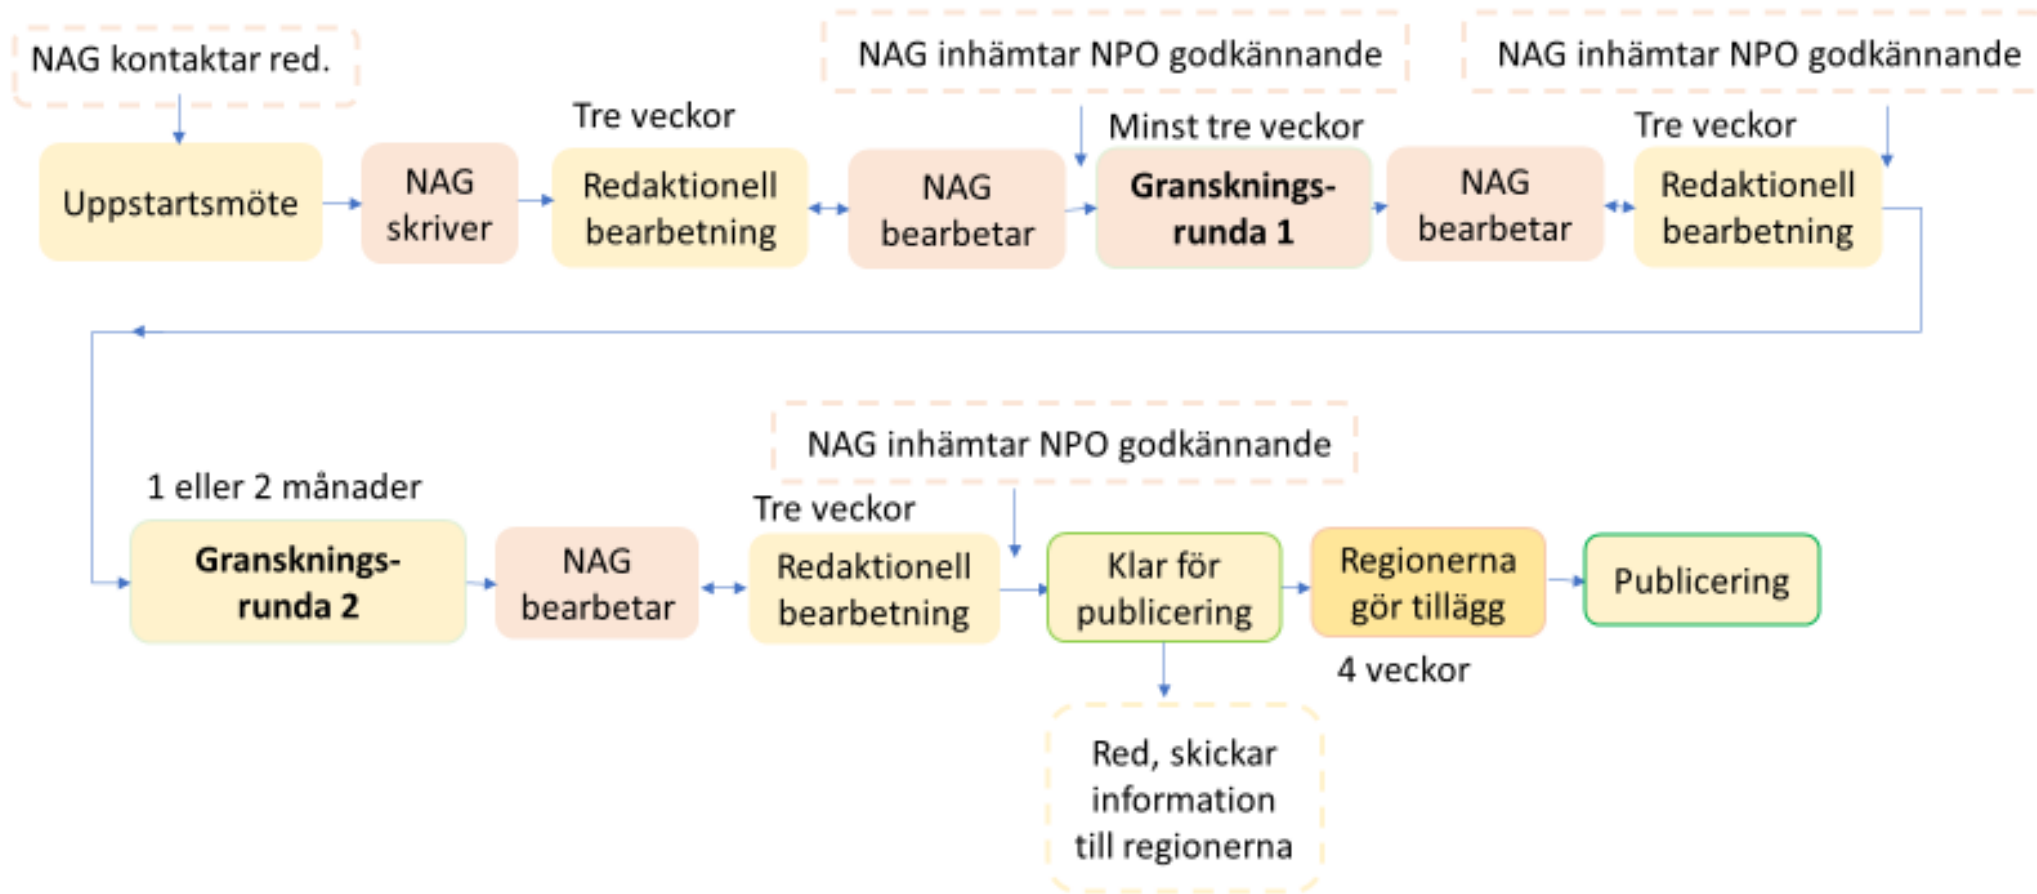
NAG kontaktar red.

Uppstartsmöte

NAG skriver

Tre veckor

Redaktionell bearbetning

NAG bearbetar

NAG inhämtar NPO godkännande

Minst tre veckor

Gransknings-runda 1

NAG bearbetar

NAG inhämtar NPO godkännande

Tre veckor

Redaktionell bearbetning

1 eller 2 månader

Gransknings-runda 2

NAG bearbetar

Tre veckor

Redaktionell bearbetning

NAG inhämtar NPO godkännande

Klar för publicering

Regionerna gör tillägg

4 veckor

Publicering

Red, skickar information till regionerna